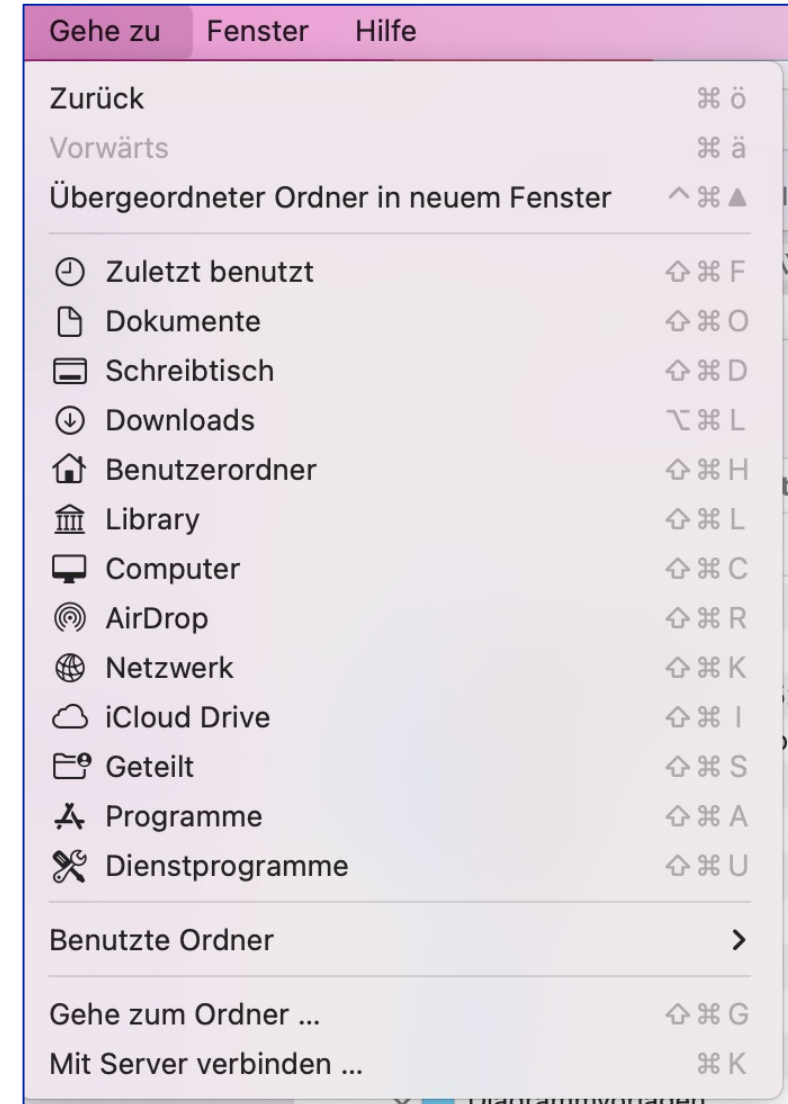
Gehe zu Fenster Hilfe

Zurück ⌘ ö
Vorwärts ⌘ ä
Übergeordneter Ordner in neuem Fenster ^⌘▲

Zuletzt benutzt ⇧⌘F
Dokumente ⇧⌘O
Schreibtisch ⇧⌘D
Downloads ⌥⌘L
Benutzerordner ⇧⌘H
Library ⇧⌘L
Computer ⇧⌘C
AirDrop ⇧⌘R
Netzwerk ⇧⌘K
iCloud Drive ⇧⌘I
Geteilt ⇧⌘S
Programme ⇧⌘A
Dienstprogramme ⇧⌘U

Benutzte Ordner >

Gehe zum Ordner ... ⇧⌘G
Mit Server verbinden ... ⌘K